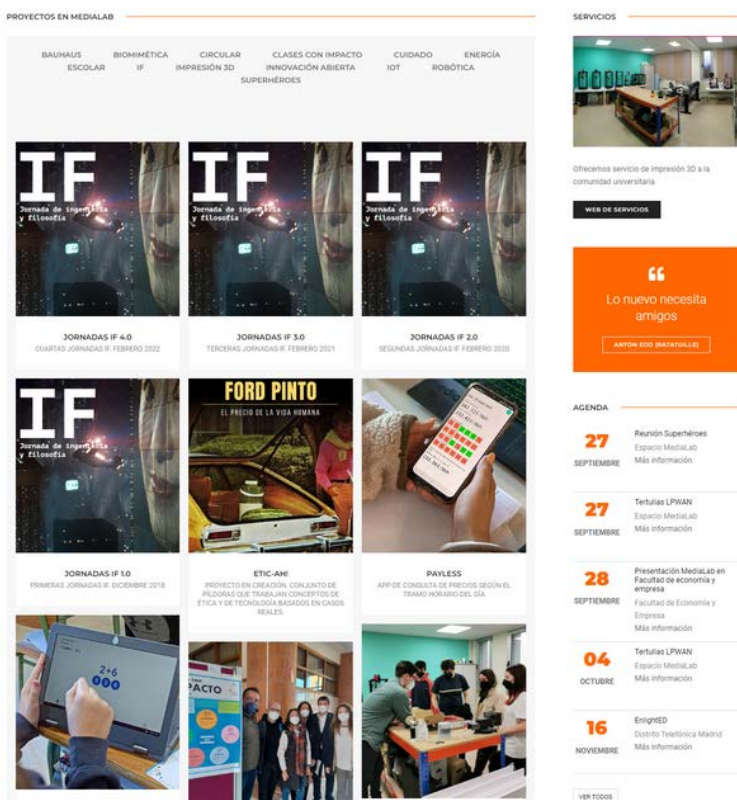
PROYECTOS EN MEDIALAB

BAUHAUS BIOMIMÉTICA CIRCULAR CLASES CON IMPACTO CUIDADO ENERGÍA ESCOLAR IF IMPRESIÓN 3D INNOVACIÓN ABIERTA IOT ROBÓTICA SUPERHÉROES

IF
Jornada de ingeniería y filosofía

JORNADAS IF 4.0
CUARTAS JORNADAS IF. FEBRERO 2022

IF
Jornada de ingeniería y filosofía

JORNADAS IF 3.0
TERCERAS JORNADAS IF. FEBRERO 2021

IF
Jornada de ingeniería y filosofía

JORNADAS IF 2.0
SEGUNDAS JORNADAS IF. FEBRERO 2020

IF
Jornada de ingeniería y filosofía

JORNADAS IF 1.0
PRIMERAS JORNADAS IF. DICIEMBRE 2018

FORD PINTO
EL PRECIO DE LA VIDA HUMANA

ETIC-AH!
PROYECTO EN CREACIÓN. CONJUNTO DE PÍLDORAS QUE TRABAJAN CONCEPTOS DE ÉTICA Y DE TECNOLOGÍA BASADOS EN CASOS REALES.

PAYLESS
APP DE CONSULTA DE PRECIOS SEGÚN EL TRAMO HORARIO DEL DÍA

2+6

PACTO

SERVICIOS

Ofrecemos servicio de impresión 3D a la comunidad universitaria

WEB DE SERVICIOS

Lo nuevo necesita amigos

ANTÓN EGO (RATATUILLE)

AGENDA

27
SEPTIEMBRE
Reunión Superhéroes
Espacio MediaLab
Más información

27
SEPTIEMBRE
Tertulias LPWAN
Espacio MediaLab
Más información

28
SEPTIEMBRE
Presentación MediaLab en Facultad de economía y empresa
Facultad de Economía y Empresa
Más información

04
OCTUBRE
Tertulias LPWAN
Espacio MediaLab
Más información

16
NOVIEMBRE
EnlightED
Distrito Telefónica Madrid
Más información

VER TODOS